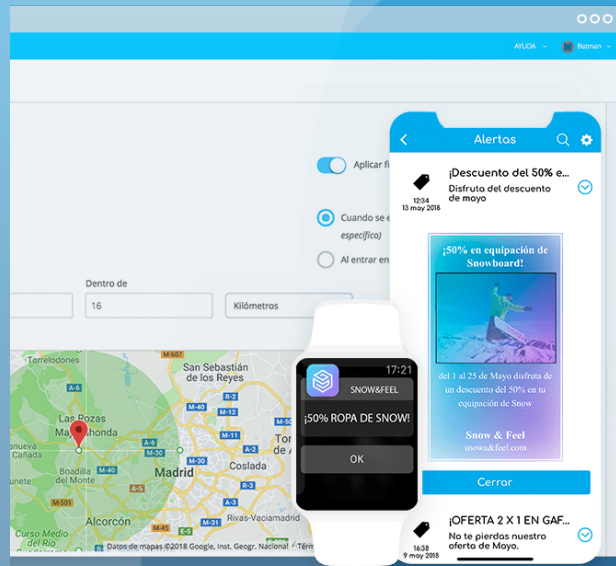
AYUDA Batman

Aplicar fi

Cuando se e específico)

Al entrar en

Dentro de

16

Kilómetros

San Sebastián de los Reyes

Las Rozas

Majadahonda

Boadilla del Monte

Madrid

Coslada

Rivas-Vaciamadrid

Alcorcón

Curso Medio del río Guadarrama

Datos de mapas ©2018 Google, Inst. Geogr. Nacional Términos

17:21

SNOW&FEEL

¡50% ROPA DE SNOW!

OK

Alertas

¡Descuento del 50% e...

Disfruta del descuento de mayo

12:34
13 may 2018

¡50% en equipación de Snowboard!

del 1 al 25 de Mayo disfruta de un descuento del 50% en tu equipación de Snow

Snow & Feel
snowa&feel.com

Cerrar

¡OFERTA 2 X 1 EN GAF...

No te pierdas nuestro oferta de Mayo.

16:38
9 may 2018